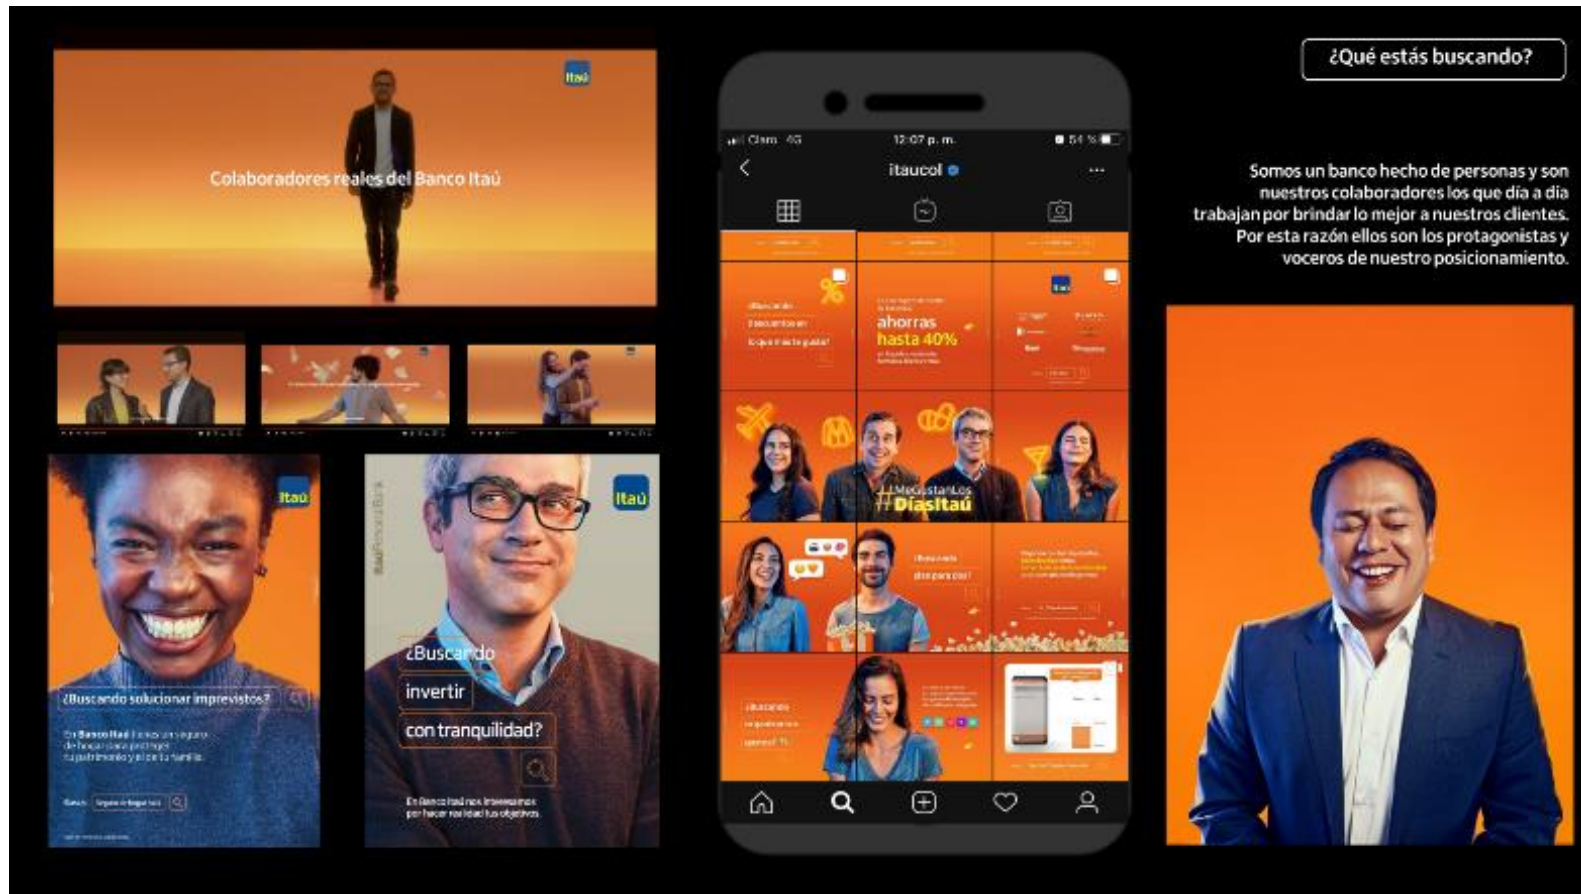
Itaú

Colaboradores reales del Banco Itaú

Itaú

¿Buscando solucionar imprevistos?

En Banco Itaú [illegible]

Itaú

¿Buscando

invertir

con tranquilidad?

En Banco Itaú nos interesamos por hacer realidad tus objetivos.

Claro 4G 12:07 p. m. 51 %

itaucol

ahorras hasta 40%

#MeGustanLos DíasItaú

¿Qué estás buscando?

Somos un banco hecho de personas y son nuestros colaboradores los que día a día trabajan por brindar lo mejor a nuestros clientes. Por esta razón ellos son los protagonistas y voceros de nuestro posicionamiento.